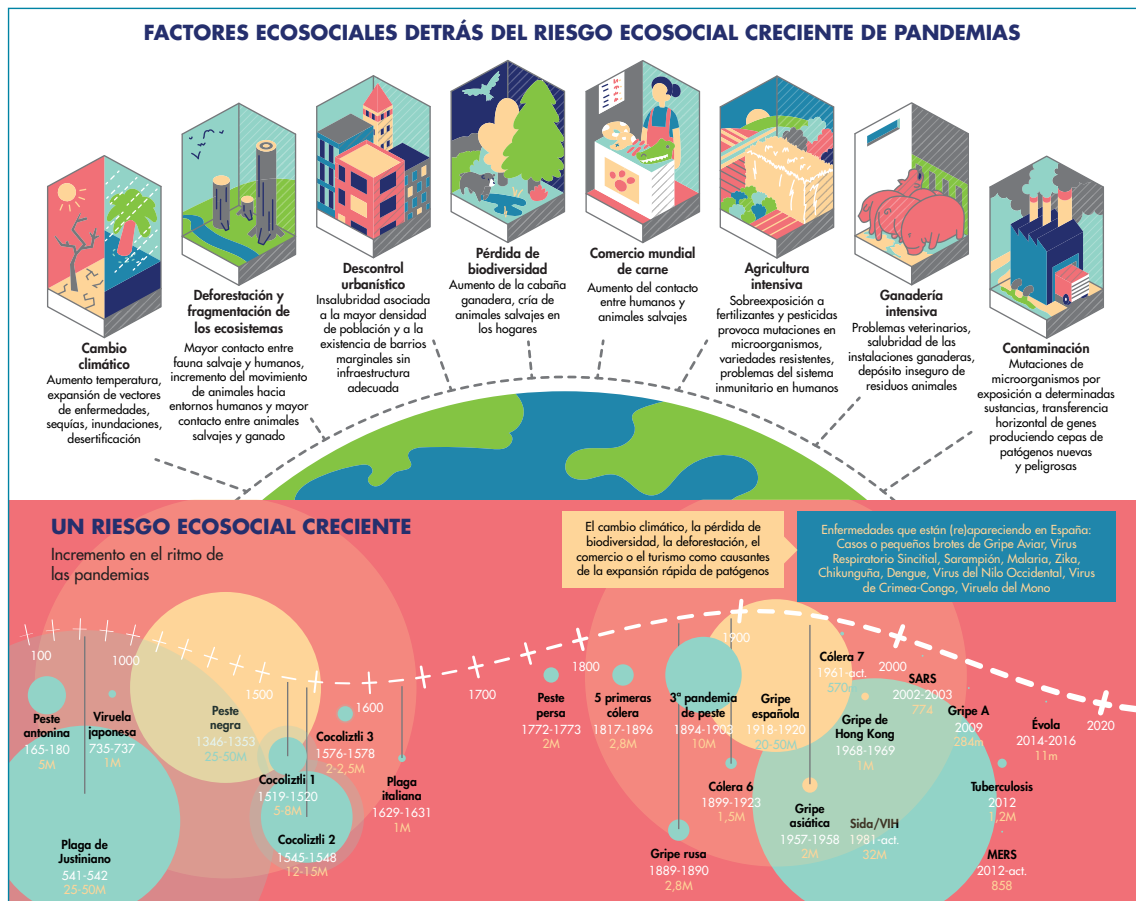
FACTORES ECOSOCIALES DETRÁS DEL RIESGO ECOSOCIAL CRECIENTE DE PANDEMIAS

Cambio climático
Aumento temperatura, expansión de vectores de enfermedades, sequías, inundaciones, desertificación

Deforestación y fragmentación de los ecosistemas
Mayor contacto entre fauna salvaje y humanos, incremento del movimiento de animales hacia entornos humanos y mayor contacto entre animales salvajes y ganado

Descontrol urbanístico
Insalubridad asociada a la mayor densidad de población y a la existencia de barrios marginales sin infraestructura adecuada

Pérdida de biodiversidad
Aumento de la cabaña ganadera, cría de animales salvajes en los hogares

Comercio mundial de carne
Aumento del contacto entre humanos y animales salvajes

Agricultura intensiva
Sobreexposición a fertilizantes y pesticidas provoca mutaciones en microorganismos, variedades resistentes, problemas del sistema inmunitario en humanos

Ganadería intensiva
Problemas veterinarios, salubridad de las instalaciones ganaderas, depósito inseguro de residuos animales

Contaminación
Mutaciones de microorganismos por exposición a determinadas sustancias, transferencia horizontal de genes produciendo cepas de patógenos nuevas y peligrosas

UN RIESGO ECOSOCIAL CRECIENTE
Incremento en el ritmo de las pandemias

El cambio climático, la pérdida de biodiversidad, la deforestación, el comercio o el turismo como causantes de la expansión rápida de patógenos

Enfermedades que están (re)apareciendo en España: Casos o pequeños brotes de Gripe Aviar, Virus Respiratorio Sincitial, Sarampión, Malaria, Zika, Chikunguña, Dengue, Virus del Nilo Occidental, Virus de Crimea-Congo, Viruela del Mono

100 1000 1500 1600 1700 1800 1900 2000 2020

Peste antonina 165-180 5M
Viruela japonesa 735-737 1M
Plaga de Justiniano 541-542 25-50M
Peste negra 1346-1353 25-50M
Cocoliztli 1 1519-1520 5-8M
Cocoliztli 2 1545-1548 12-15M
Cocoliztli 3 1576-1578 2-2,5M
Plaga italiana 1629-1631 1M
Peste persa 1772-1773 2M
5 primeras cólera 1817-1896 2,8M
3ª pandemia de peste 1894-1903 10M
Gripe rusa 1889-1890 2,8M
Cólera 6 1899-1923 1,5M
Gripe española 1918-1920 20-50M
Cólera 7 1961-act. 570
Gripe de Hong Kong 1968-1969 1M
Gripe asiática 1957-1958 2M
Sida/VIH 1981-act. 32M
SARS 2002-2003 774
Gripe A 2009 284m
Évola 2014-2016 11m
Tuberculosis 2012 1,2M
MERS 2012-act. 858